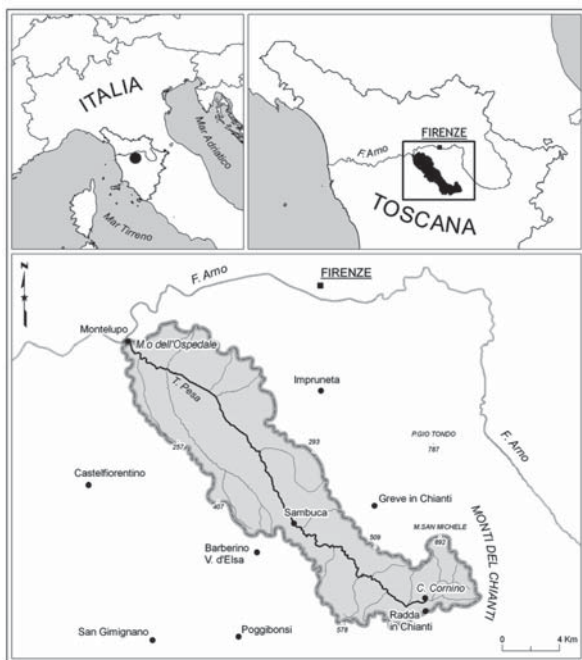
ITALIA

Mar Adriatico

Mar Tirreno

FIRENZE

F. Arno

TOSCANA

N

F. Arno

FIRENZE

Montelupo

M.o dell'Ospedale

T. Pesa

Impruneta

293

P.GIO TONDO

787

257

Castelfiorentino

F. Arno

Greve in Chianti

407

Sambuca

509

M.SAN MICHELE

892

MONTI DEL CHIANTI

Barberino V. d'Elsa

C. Cornino

Radda in Chianti

578

San Gimignano

Poggibonsi

0

4 Km